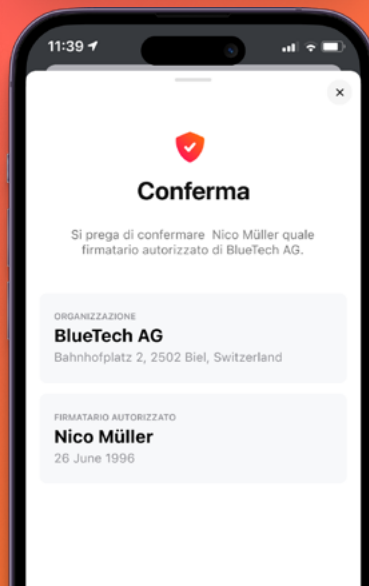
11:39

×

Conferma

Si prega di confermare Nico Müller quale firmatario autorizzato di BlueTech AG.

ORGANIZZAZIONE
BlueTech AG
Bahnhofplatz 2, 2502 Biel, Switzerland

FIRMATARIO AUTORIZZATO
Nico Müller
26 June 1996